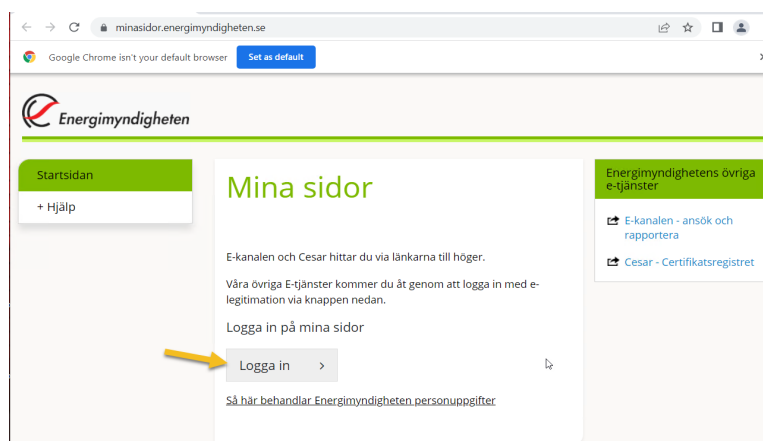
minasidor.energimyndigheten.se

Google Chrome isn't your default browser Set as default

Energimyndigheten

Startsidan

+ Hjälp

Mina sidor

E-kanalen och Cesar hittar du via länkarna till höger.

Våra övriga E-tjänster kommer du åt genom att logga in med e-legitimation via knappen nedan.

Logga in på mina sidor

Logga in ›

Så här behandlar Energimyndigheten personuppgifter

Energimyndighetens övriga e-tjänster

E-kanalen - ansök och rapportera

Cesar - Certifikatsregistret